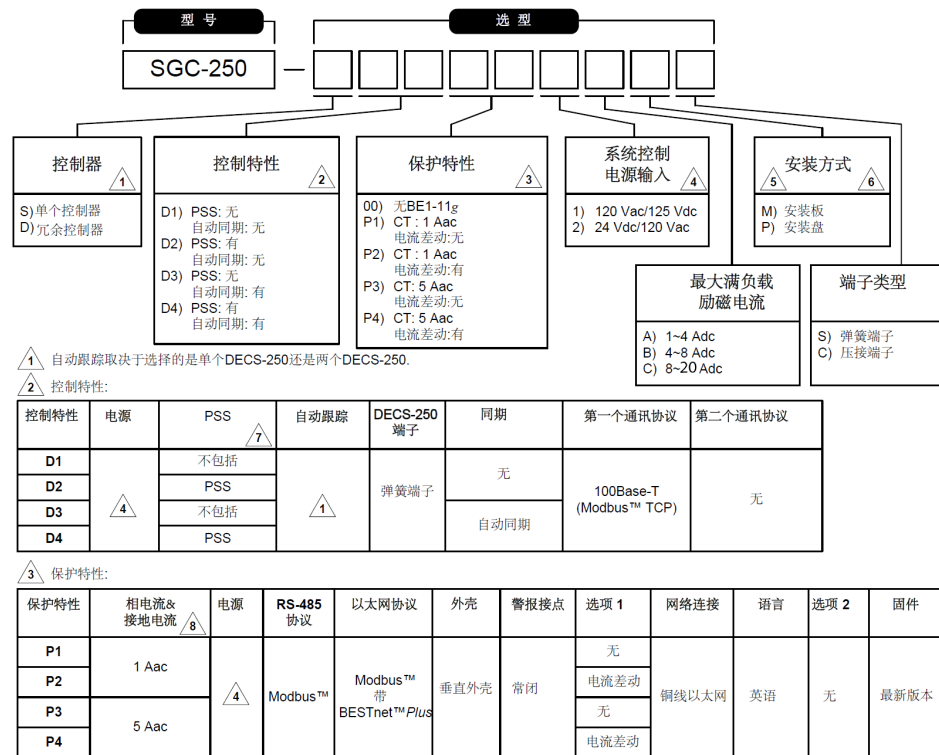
型 号

选 型

SGC-250 —

控制器 1

S) 单个控制器
D) 冗余控制器

控制特性 2

D1) PSS: 无
自动同期: 无
D2) PSS: 有
自动同期: 无
D3) PSS: 无
自动同期: 有
D4) PSS: 有
自动同期: 有

保护特性 3

00) 无BE1-11g
P1) CT : 1 Aac
电流差动:无
P2) CT : 1 Aac
电流差动:有
P3) CT: 5 Aac
电流差动:无
P4) CT: 5 Aac
电流差动:有

系统控制电源输入 4

1) 120 Vac/125 Vdc
2) 24 Vdc/120 Vac

5 安装方式 6

M) 安装板
P) 安装盘

最大满负载励磁电流

A) 1~4 Adc
B) 4~8 Adc
C) 8~20 Adc

端子类型

S) 弹簧端子
C) 压接端子

1 自动跟踪取决于选择的是单个DECS-250还是两个DECS-250.

2 控制特性:

| 控制特性 | 电源 | PSS 7 | 自动跟踪 | DECS-250 端子 | 同期 | 第一个通讯协议 | 第二个通讯协议 |
|---|---|---|---|---|---|---|---|
| D1 | 4 | 不包括 | 1 | 弹簧端子 | 无 | 100Base-T (Modbus™ TCP) | 无 |
| D2 | | PSS | | | | | |
| D3 | | 不包括 | | | 自动同期 | | |
| D4 | | PSS | | | | | |

3 保护特性:

| 保护特性 | 相电流&接地电流 8 | 电源 | RS-485 协议 | 以太网协议 | 外壳 | 警报接点 | 选项 1 | 网络连接 | 语言 | 选项 2 | 固件 |
|---|---|---|---|---|---|---|---|---|---|---|---|
| P1 | 1 Aac | 4 | Modbus™ | Modbus™ 带 BESTnet™Plus | 垂直外壳 | 常闭 | 无 | 铜线以太网 | 英语 | 无 | 最新版本 |
| P2 | | | | | | | 电流差动 | | | | |
| P3 | 5 Aac | | | | | | 无 | | | | |
| P4 | | | | | | | 电流差动 | | | | |